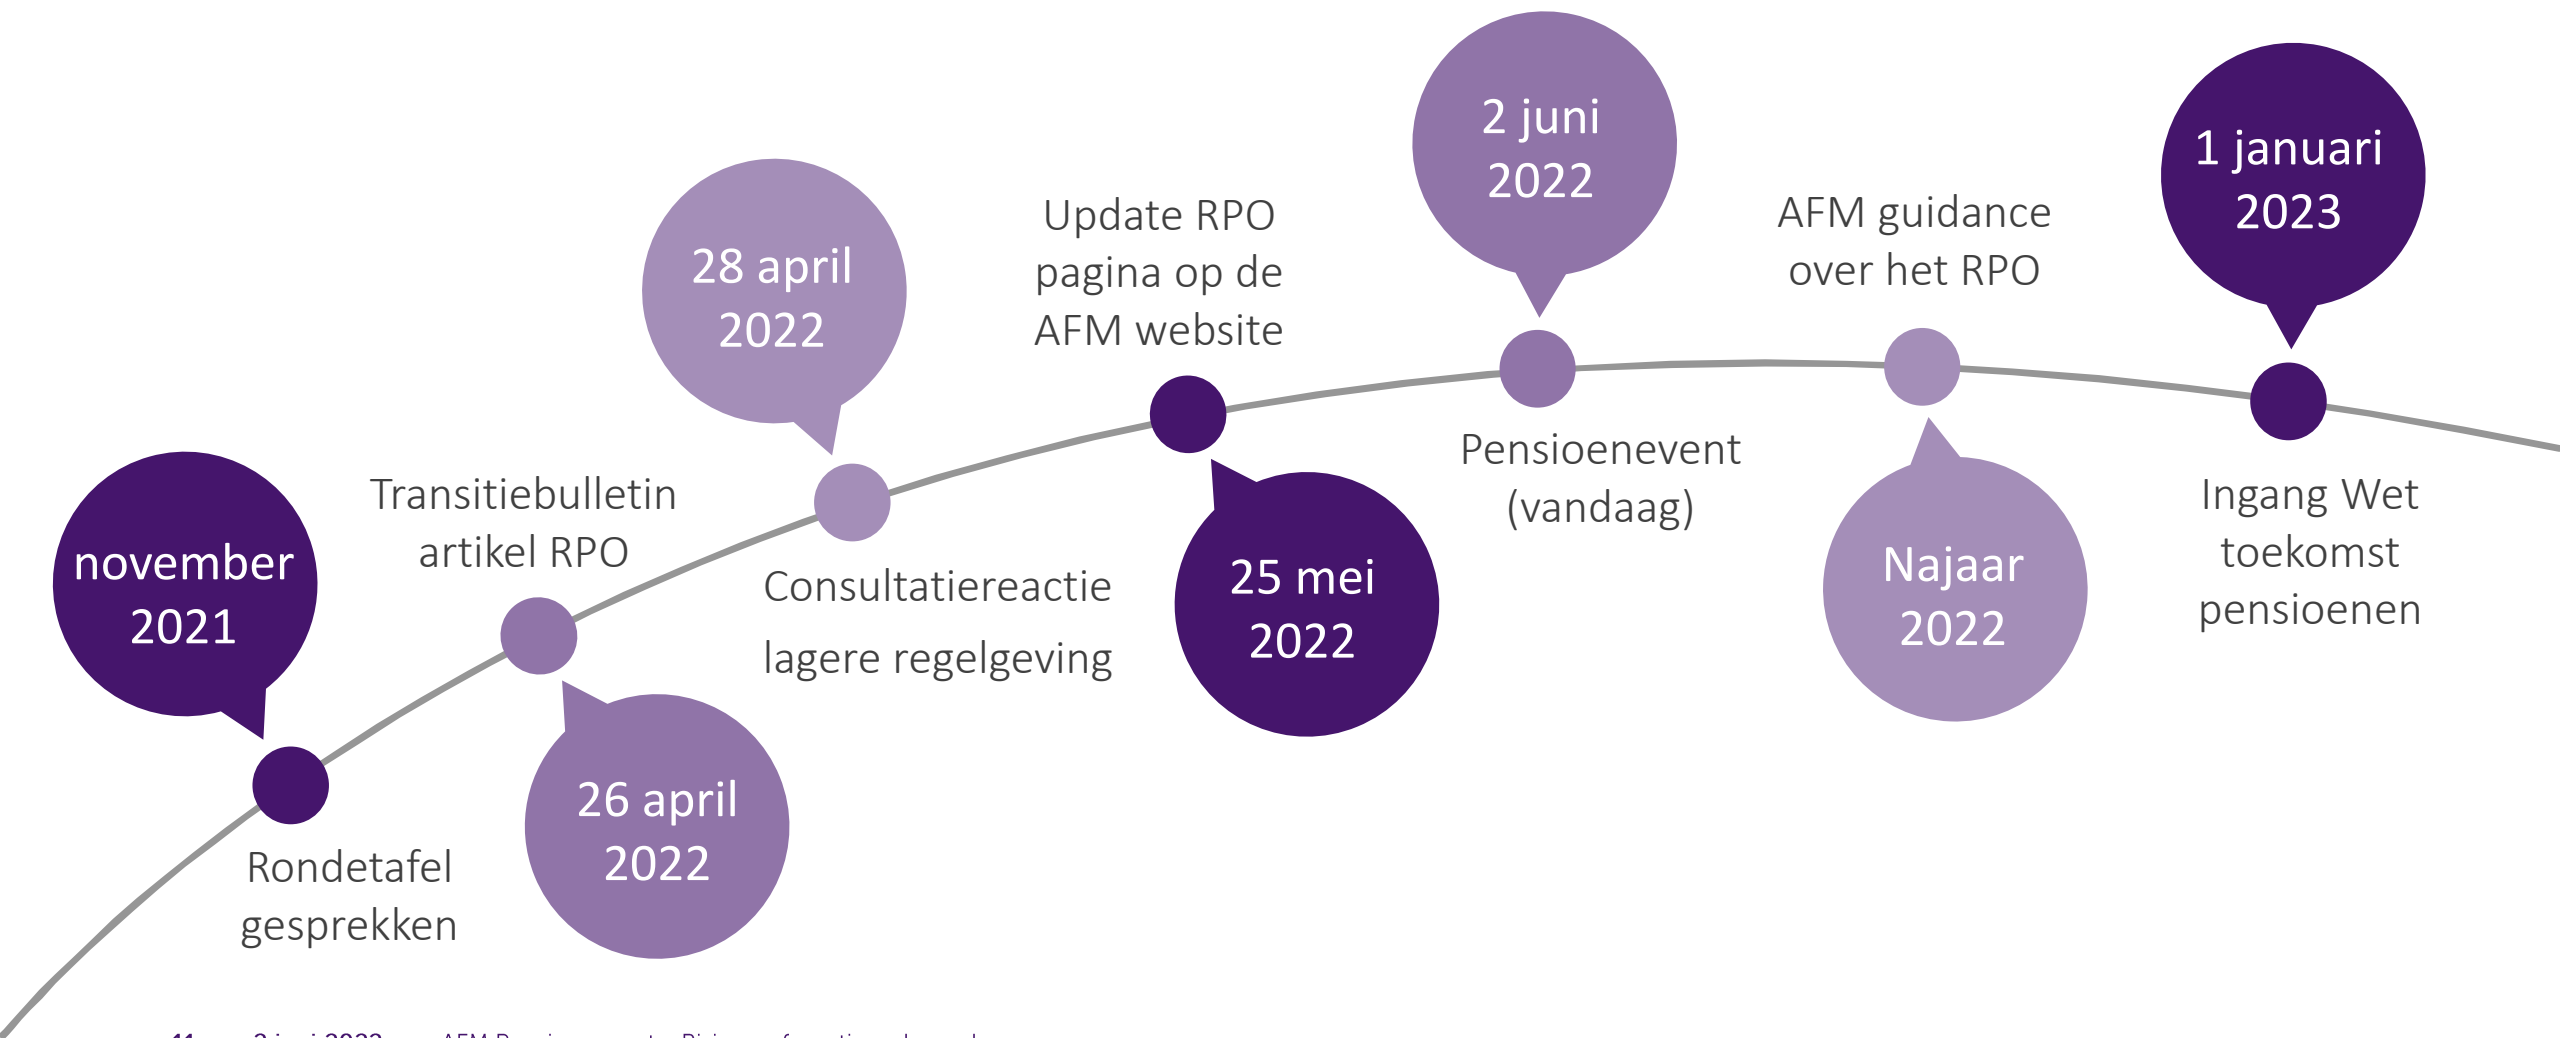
november 2021

Rondetafel gesprekken

Transitiebulletin artikel RPO

26 april 2022

28 april 2022

Consultatiereactie lagere regelgeving

Update RPO pagina op de AFM website

25 mei 2022

2 juni 2022

Pensioenevent (vandaag)

AFM guidance over het RPO

Najaar 2022

1 januari 2023

Ingang Wet toekomst pensioenen

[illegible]